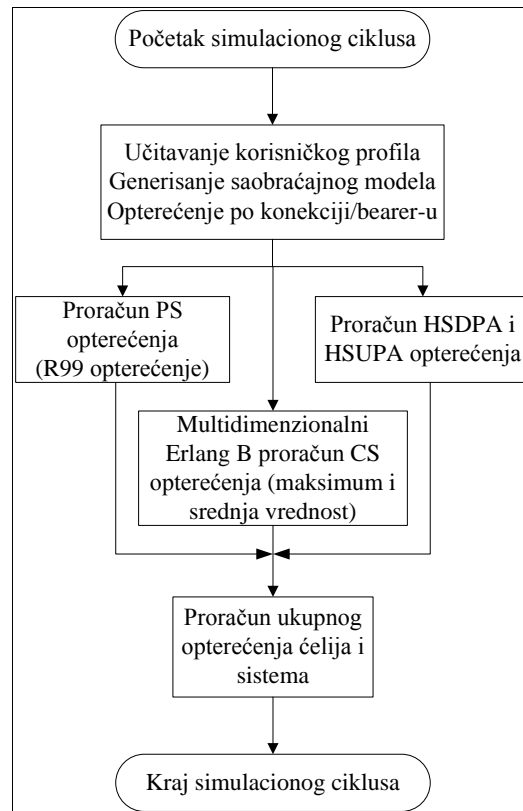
Početak simulacionog ciklusa

Učitavanje korisničkog profila
Generisanje saobraćajnog modela
Opterećenje po konekciji/bearer-u

Proračun PS opterećenja (R99 opterećenje)

Proračun HSDPA i HSUPA opterećenja

Multidimenzionalni Erlang B proračun CS opterećenja (maksimum i srednja vrednost)

Proračun ukupnog opterećenja ćelija i sistema

Kraj simulacionog ciklusa